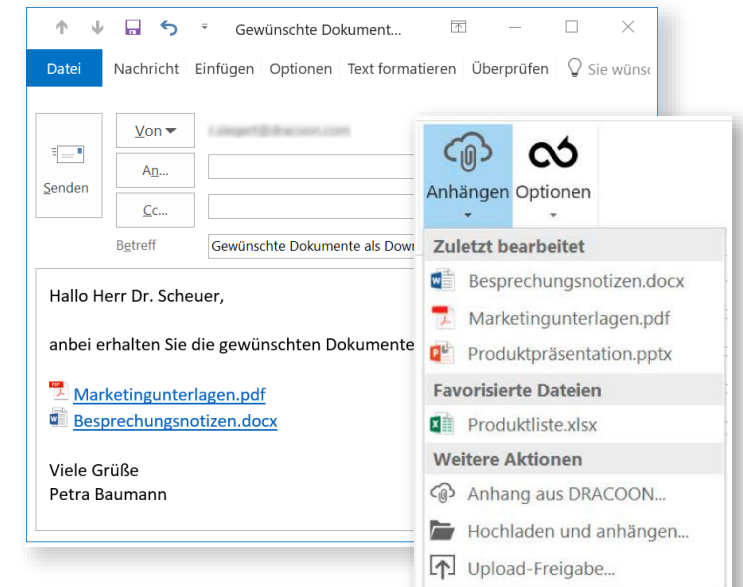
Gewünschte Dokument...

Datei Nachricht Einfügen Optionen Text formatieren Überprüfen Sie wünsc

Senden

Von

An...

Cc...

Betreff

Gewünschte Dokumente als Dowr

Hallo Herr Dr. Scheuer,

anbei erhalten Sie die gewünschten Dokumente

Marketingunterlagen.pdf
Besprechungsnotizen.docx

Viele Grüße
Petra Baumann

Anhängen

Optionen

Zuletzt bearbeitet

Besprechungsnotizen.docx

Marketingunterlagen.pdf

Produktpräsentation.pptx

Favorisierte Dateien

Produktliste.xlsx

Weitere Aktionen

Anhang aus DRACOON...

Hochladen und anhängen...

Upload-Freigabe...